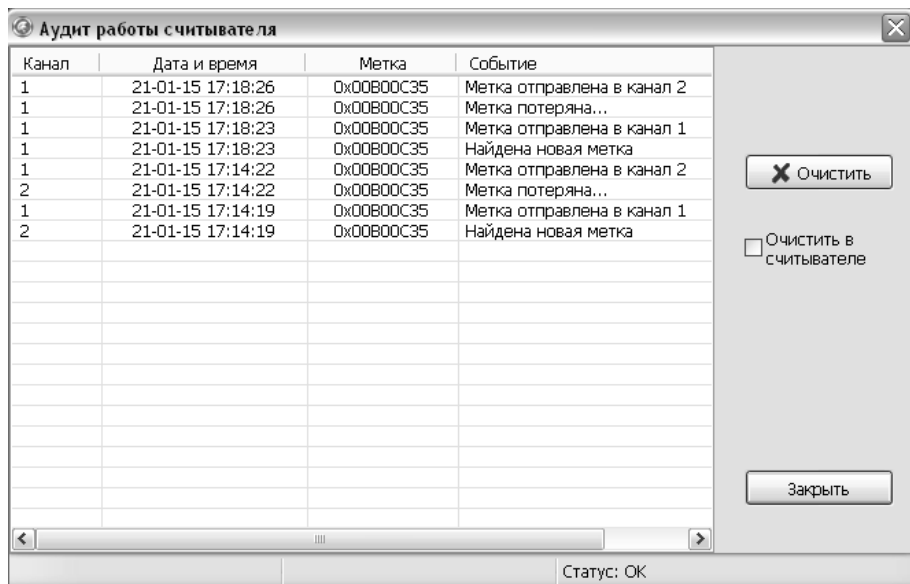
Аудит работы считывателя

| Канал | Дата и время | Метка | Событие |
|---|---|---|---|
| 1 | 21-01-15 17:18:26 | 0x00B00C35 | Метка отправлена в канал 2 |
| 1 | 21-01-15 17:18:26 | 0x00B00C35 | Метка потеряна... |
| 1 | 21-01-15 17:18:23 | 0x00B00C35 | Метка отправлена в канал 1 |
| 1 | 21-01-15 17:18:23 | 0x00B00C35 | Найдена новая метка |
| 1 | 21-01-15 17:14:22 | 0x00B00C35 | Метка отправлена в канал 2 |
| 2 | 21-01-15 17:14:22 | 0x00B00C35 | Метка потеряна... |
| 1 | 21-01-15 17:14:19 | 0x00B00C35 | Метка отправлена в канал 1 |
| 2 | 21-01-15 17:14:19 | 0x00B00C35 | Найдена новая метка |

Очистить

Очистить в считывателе

Закрыть

Статус: OK